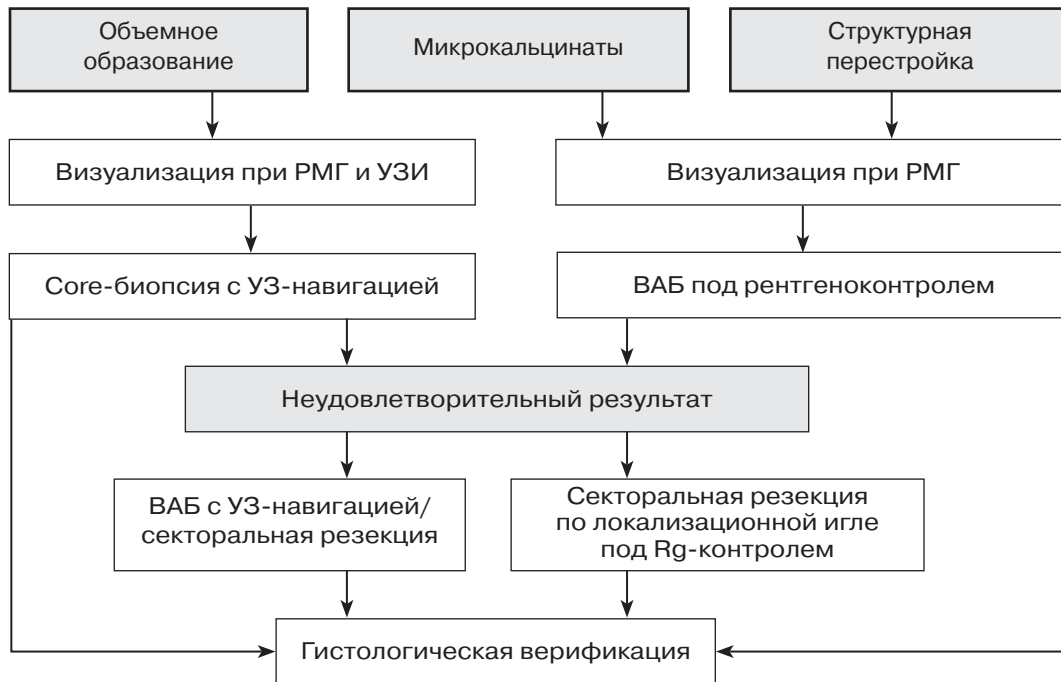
Объемное образование

Микрокальцинаты

Структурная перестройка

Визуализация при РМГ и УЗИ

Визуализация при РМГ

Core-биопсия с УЗ-навигацией

ВАБ под рентгеноконтролем

Неудовлетворительный результат

ВАБ с УЗ-навигацией/ секторальная резекция

Секторальная резекция по локализационной игле под Rg-контролем

Гистологическая верификация